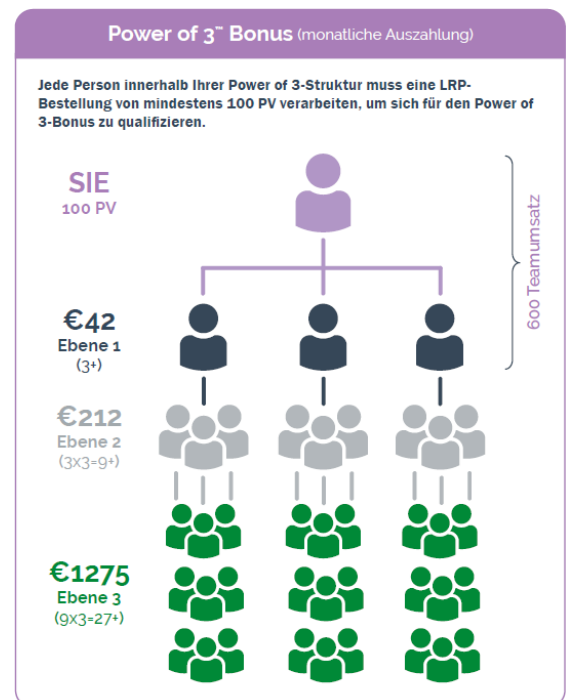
Power of 3™ Bonus (monatliche Auszahlung)

Jede Person innerhalb Ihrer Power of 3-Struktur muss eine LRP-Bestellung von mindestens 100 PV verarbeiten, um sich für den Power of 3-Bonus zu qualifizieren.

SIE
100 PV

600 Teamumsatz

€42
Ebene 1
(3+)

€212
Ebene 2
(3x3=9+)

€1275
Ebene 3
(9x3=27+)